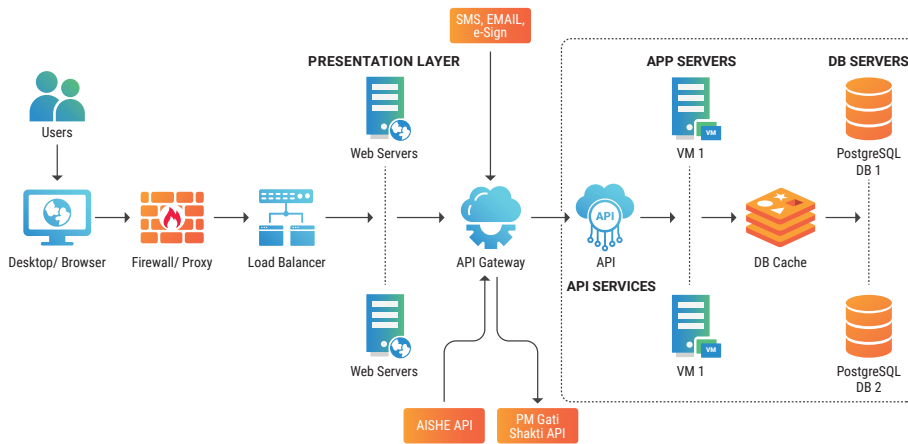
SMS, EMAIL, e-Sign

PRESENTATION LAYER

APP SERVERS

DB SERVERS

Users

Web Servers

VM 1

VM

PostgreSQL DB 1

API

Desktop/ Browser

Firewall/ Proxy

Load Balancer

API Gateway

API

DB Cache

API SERVICES

Web Servers

VM 1

VM

PostgreSQL DB 2

AISHE API

PM Gati Shakti API